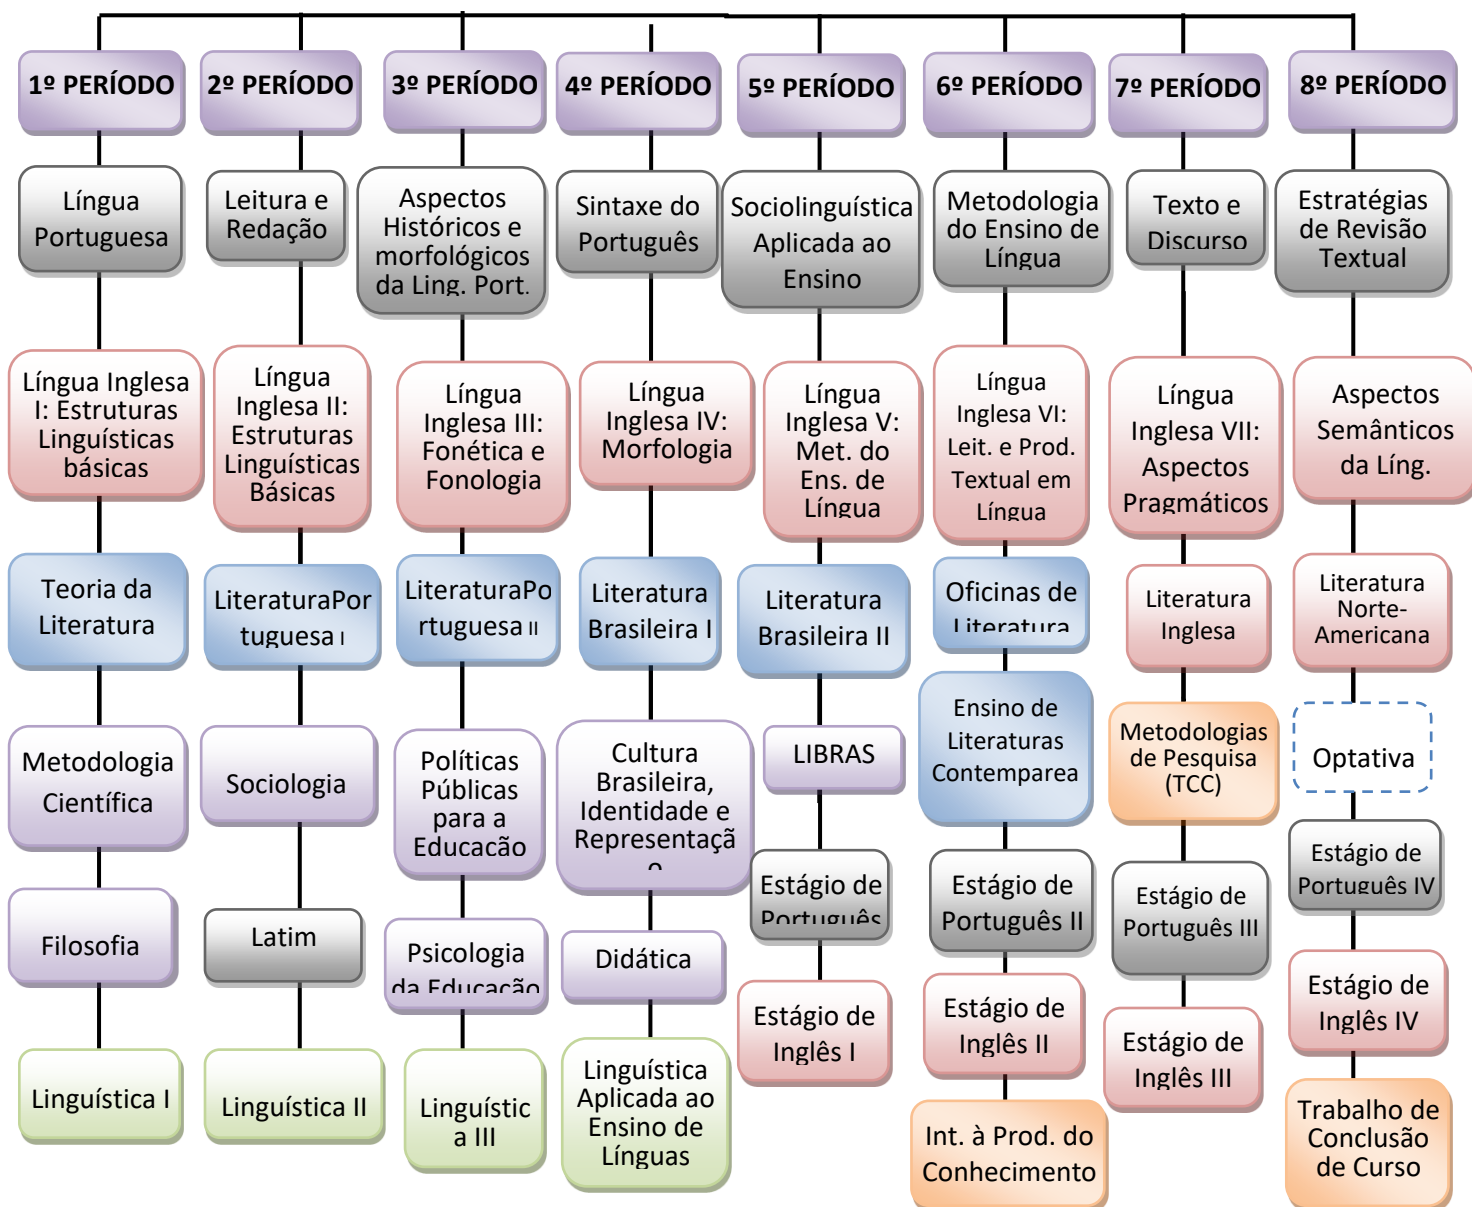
1º PERÍODO
Língua Portuguesa
Língua Inglesa I: Estruturas Linguísticas básicas
Teoria da Literatura
Metodologia Científica
Filosofia
Linguística I

2º PERÍODO
Leitura e Redação
Língua Inglesa II: Estruturas Linguísticas Básicas
LiteraturaPortuguesa I
Sociologia
Latim
Linguística II

3º PERÍODO
Aspectos Históricos e morfológicos da Ling. Port.
Língua Inglesa III: Fonética e Fonologia
LiteraturaPortuguesa II
Políticas Públicas para a Educacão
Psicologia da Educação
Linguística III

4º PERÍODO
Sintaxe do Português
Língua Inglesa IV: Morfologia
Literatura Brasileira I
Cultura Brasileira, Identidade e Representação
Didática
Linguística Aplicada ao Ensino de Línguas

5º PERÍODO
Sociolinguística Aplicada ao Ensino
Língua Inglesa V: Met. do Ens. de Língua
Literatura Brasileira II
LIBRAS
Estágio de Português
Estágio de Inglês I

6º PERÍODO
Metodologia do Ensino de Língua
Língua Inglesa VI: Leit. e Prod. Textual em Língua
Oficinas de Literatura
Ensino de Literaturas Contemparea
Estágio de Português II
Estágio de Inglês II
Int. à Prod. do Conhecimento

7º PERÍODO
Texto e Discurso
Língua Inglesa VII: Aspectos Pragmáticos
Literatura Inglesa
Metodologias de Pesquisa (TCC)
Estágio de Português III
Estágio de Inglês III

8º PERÍODO
Estratégias de Revisão Textual
Aspectos Semânticos da Líng.
Literatura Norte-Americana
Optativa
Estágio de Português IV
Estágio de Inglês IV
Trabalho de Conclusão de Curso